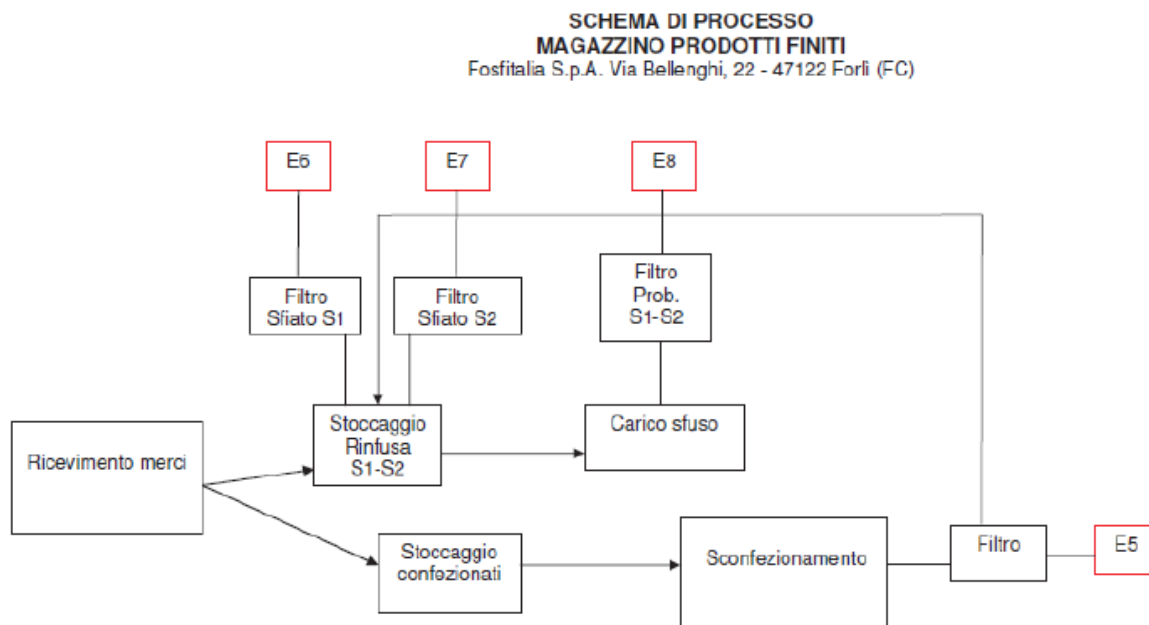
SCHEMA DI PROCESSO
MAGAZZINO PRODOTTI FINITI
Fosfitalia S.p.A. Via Bellenghi, 22 - 47122 Forlì (FC)

E6

E7

E8

Filtro Sfiato S1

Filtro Sfiato S2

Filtro Prob. S1-S2

Ricevimento merci

Stoccaggio Rinfusa S1-S2

Carico sfuso

Stoccaggio confezionati

Sconfezionamento

Filtro

E5